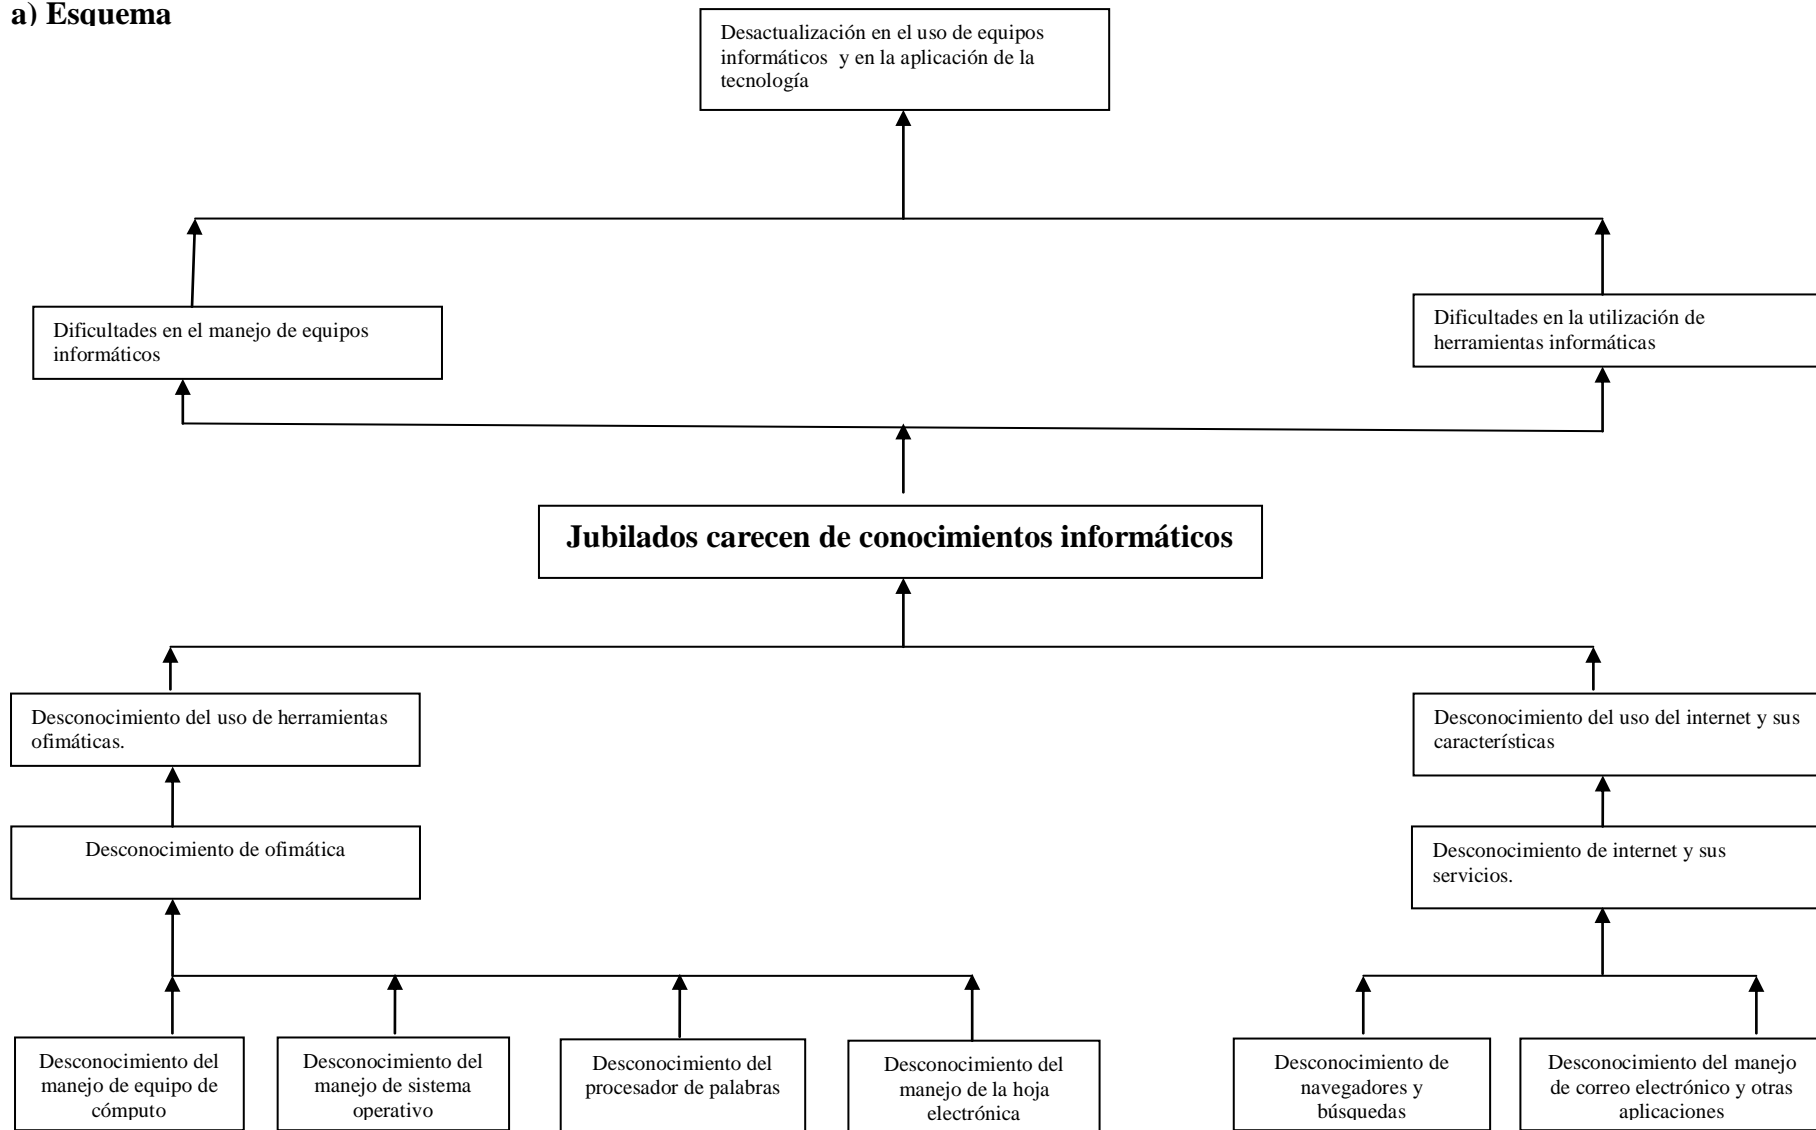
a) Esquema

Desactualización en el uso de equipos informáticos y en la aplicación de la tecnología

Dificultades en el manejo de equipos informáticos

Dificultades en la utilización de herramientas informáticas

Jubilados carecen de conocimientos informáticos

Desconocimiento del uso de herramientas ofimáticas.

Desconocimiento del uso del internet y sus características

Desconocimiento de ofimática

Desconocimiento de internet y sus servicios.

Desconocimiento del manejo de equipo de cómputo

Desconocimiento del manejo de sistema operativo

Desconocimiento del procesador de palabras

Desconocimiento del manejo de la hoja electrónica

Desconocimiento de navegadores y búsquedas

Desconocimiento del manejo de correo electrónico y otras aplicaciones